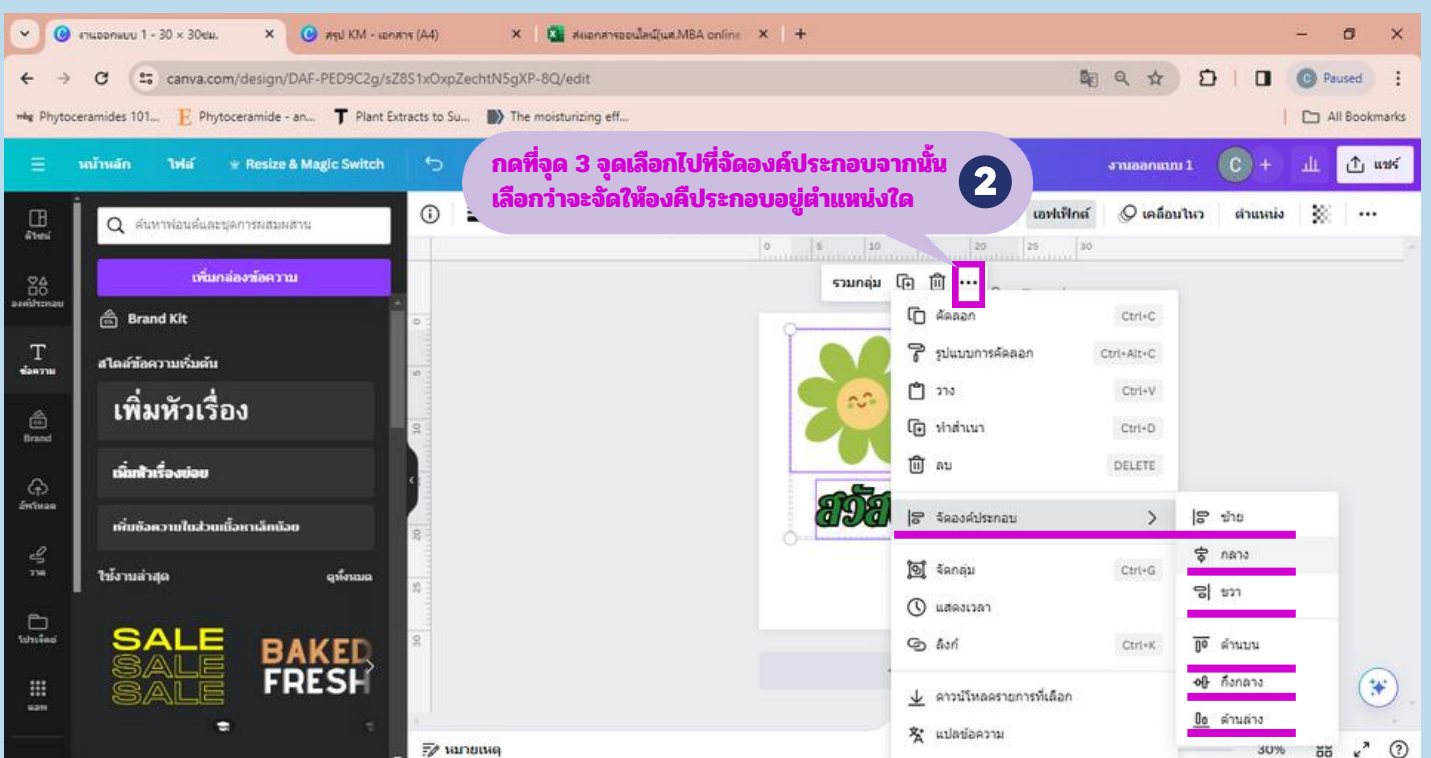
งานออกแบบ 1 - 30 × 30ซม.
สรุป KM - เอกสาร (A4)
ส่งเอกสารออนไลน์(นศ.MBA online
canva.com/design/DAF-PED9C2g/sZ8S1xOxpZechtN5gXP-8Q/edit
Paused
Phytoceramides 101...
Phytoceramide - an...
Plant Extracts to Su...
The moisturizing eff...
All Bookmarks
หน้าหลัก
ไฟล์
Resize & Magic Switch
กดที่จุด 3 จุดเลือกไปที่จัดองค์ประกอบจากนั้น เลือกว่าจะจัดให้องค์ประกอบอยู่ตำแหน่งใด
2
งานออกแบบ 1
แชร์
ดีไซน์
องค์ประกอบ
ข้อความ
Brand
อัพโหลด
วาด
โปรเจกต์
แอพ
ค้นหาฟอนต์และชุดการผสมผสาน
เพิ่มกล่องข้อความ
Brand Kit
สไตล์ข้อความเริ่มต้น
เพิ่มหัวเรื่อง
เพิ่มหัวเรื่องย่อย
เพิ่มข้อความในส่วนเนื้อหาเล็กน้อย
ใช้งานล่าสุด
ดูทั้งหมด
SALE
SALE
SALE
BAKED
FRESH
เอฟเฟกต์
เคลื่อนไหว
ตำแหน่ง
รวมกลุ่ม
คัดลอก Ctrl+C
รูปแบบการคัดลอก Ctrl+Alt+C
วาง Ctrl+V
ทำสำเนา Ctrl+D
ลบ DELETE
จัดองค์ประกอบ
ซ้าย
กลาง
ขวา
จัดกลุ่ม Ctrl+G
แสดงเวลา
ลิงก์ Ctrl+K
ด้านบน
กึ่งกลาง
ด้านล่าง
ดาวน์โหลดรายการที่เลือก
แปลข้อความ
สวัส
หมายเหตุ
30%